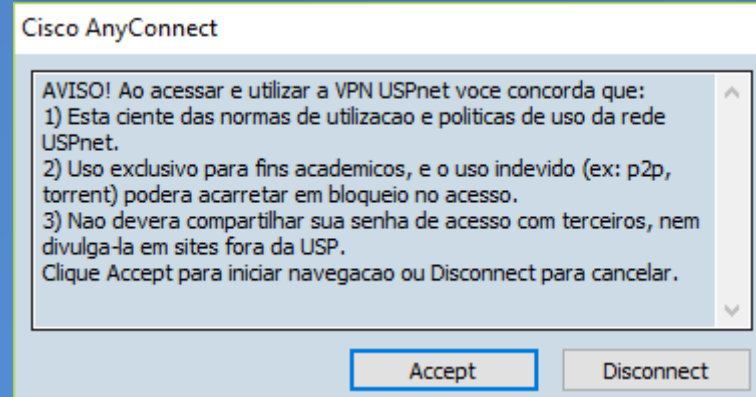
Cisco AnyConnect

AVISO! Ao acessar e utilizar a VPN USPnet voce concorda que:
1) Esta ciente das normas de utilizacao e politicas de uso da rede USPnet.
2) Uso exclusivo para fins academicos, e o uso indevido (ex: p2p, torrent) podera acarretar em bloqueio no acesso.
3) Nao devera compartilhar sua senha de acesso com terceiros, nem divulga-la em sites fora da USP.
Clique Accept para iniciar navegacao ou Disconnect para cancelar.

Accept

Disconnect